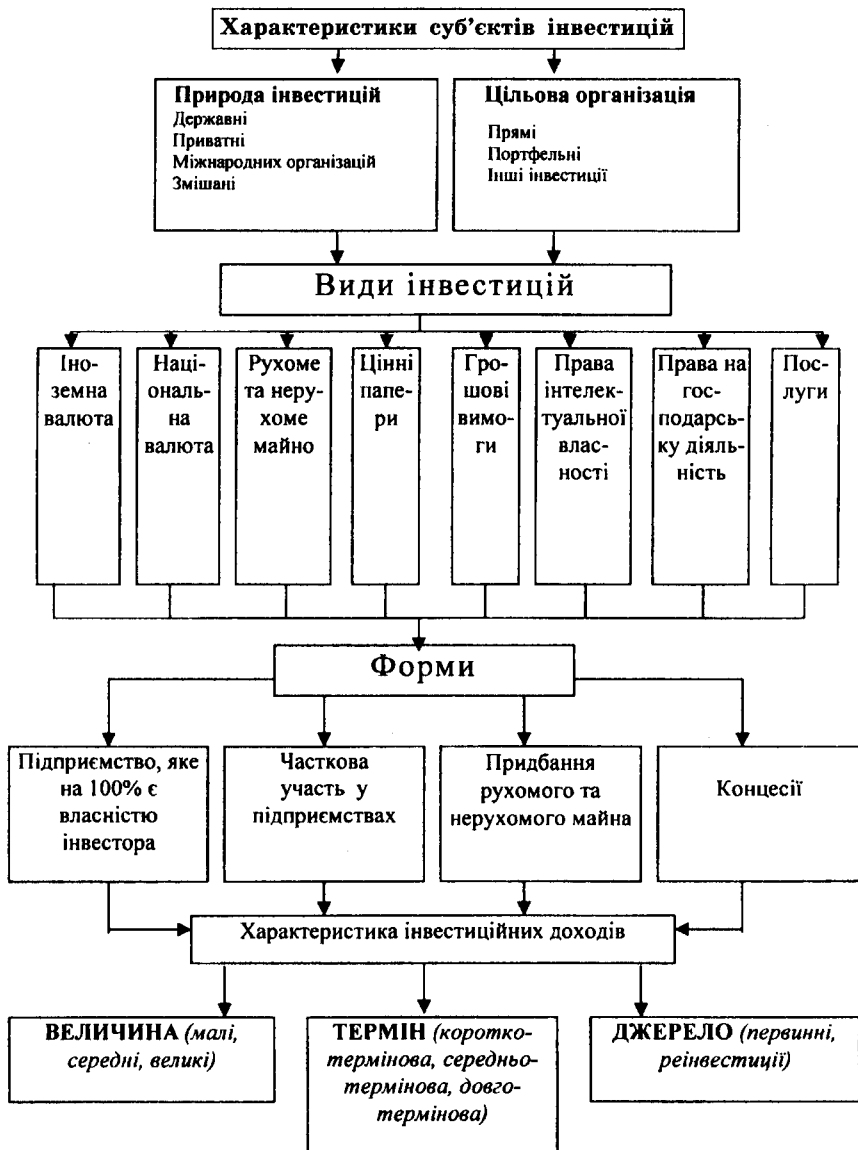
Характеристики суб'єктів інвестицій

Природа інвестицій
Державні
Приватні
Міжнародних організацій
Змішані

Цільова організація
Прямі
Портфельні
Інші інвестиції

Види інвестицій

Іноземна валюта

Національна валюта

Рухоме та нерухоме майно

Цінні папери

Грошові вимоги

Права інтелектуальної власності

Права на господарську діяльність

Послуги

Форми

Підприємство, яке на 100% є власністю інвестора

Часткова участь у підприємствах

Придбання рухомого та нерухомого майна

Концесії

Характеристика інвестиційних доходів

ВЕЛИЧИНА (малі, середні, великі)

ТЕРМІН (короткотермінова, середньотермінова, довготермінова)

ДЖЕРЕЛО (первинні, реінвестиції)